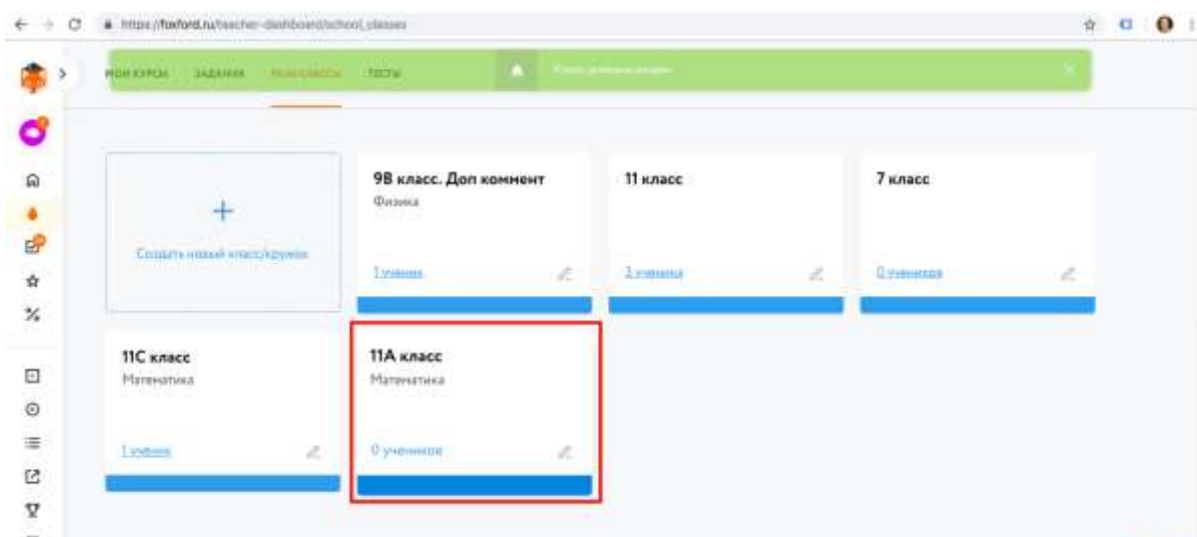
https://foxford.ru/teacher-dashboard/school_classes

МОИ КУРСЫ ЗАДАНИЯ МОИ КЛАССЫ ТЕСТЫ

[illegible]

Создать новый класс/кружок

9В класс. Доп коммент
Физика
1 ученик

11 класс
3 ученика

7 класс
0 учеников

11С класс
Математика
1 ученик

11А класс
Математика
0 учеников